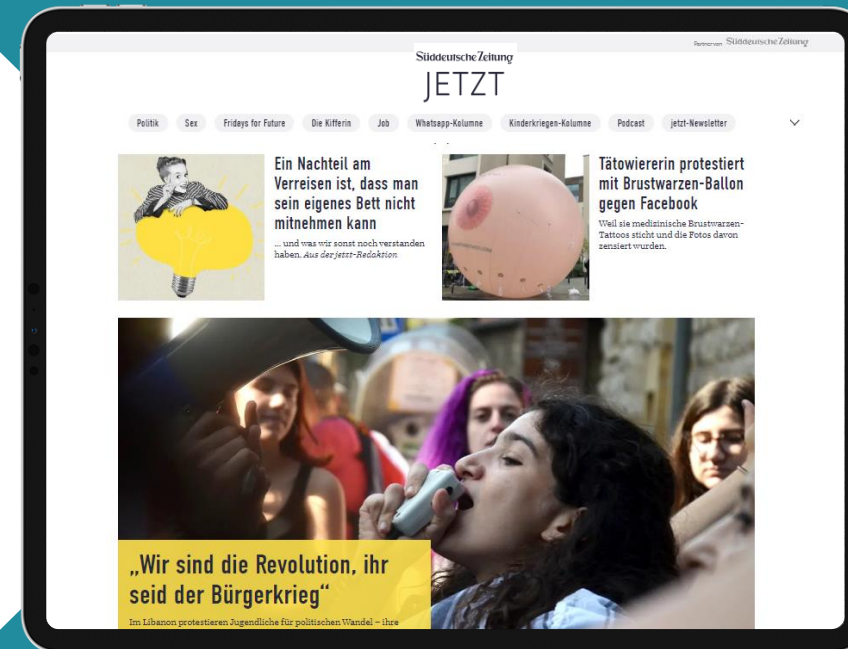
Süddeutsche Zeitung
JETZT

Partner von Süddeutsche Zeitung

Politik Sex Fridays for Future Die Kifferin Job Whatsapp-Kolumne Kinderkriegen-Kolumne Podcast jetzt-Newsletter

Ein Nachteil am Verreisen ist, dass man sein eigenes Bett nicht mitnehmen kann

... und was wir sonst noch verstanden haben. Aus der jetzt-Redaktion

Tätowiererin protestiert mit Brustwarzen-Ballon gegen Facebook

Weil sie medizinische Brustwarzen-Tattoos sticht und die Fotos davon zensiert wurden.

„Wir sind die Revolution, ihr seid der Bürgerkrieg"

Im Libanon protestieren Jugendliche für politischen Wandel – ihre